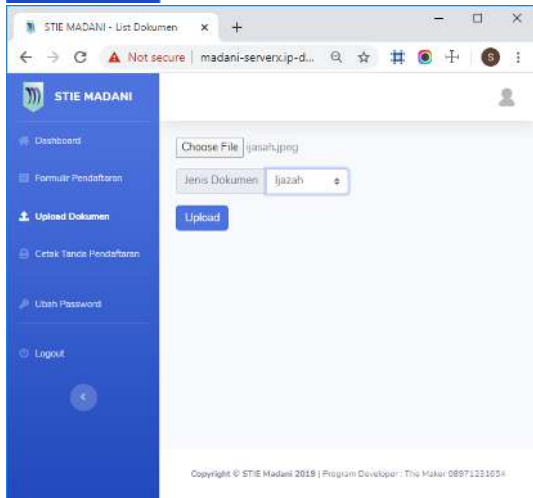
STIE MADANI - List Dokumen ×
+

Not secure | madani-serverx.ip-d...

S

STIE MADANI

Dashboard

Formulir Pendaftaran

Upload Dokumen

Cetak Tanda Pendaftaran

Ubah Password

Logout

Choose File ijasah.jpeg

Jenis Dokumen Ijazah

Upload

Copyright © STIE Madani 2019 | Program Developer : The Maker 08971231654